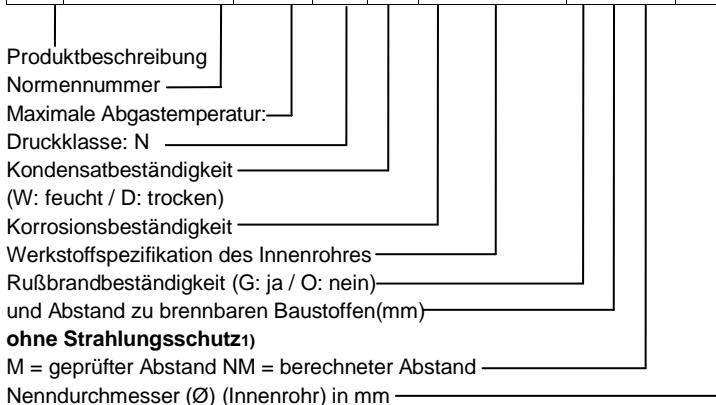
Produktbeschreibung
Normennummer
Maximale Abgastemperatur:
Druckklasse: N
Kondensatbeständigkeit
(W: feucht / D: trocken)
Korrosionsbeständigkeit
Werkstoffspezifikation des Innenrohres
Rußbrandbeständigkeit (G: ja / O: nein)
und Abstand zu brennbaren Baustoffen(mm)
**ohne Strahlungsschutz1)**
M = geprüfter Abstand NM = berechneter Abstand
Nenndurchmesser (Ø) (Innenrohr) in mm